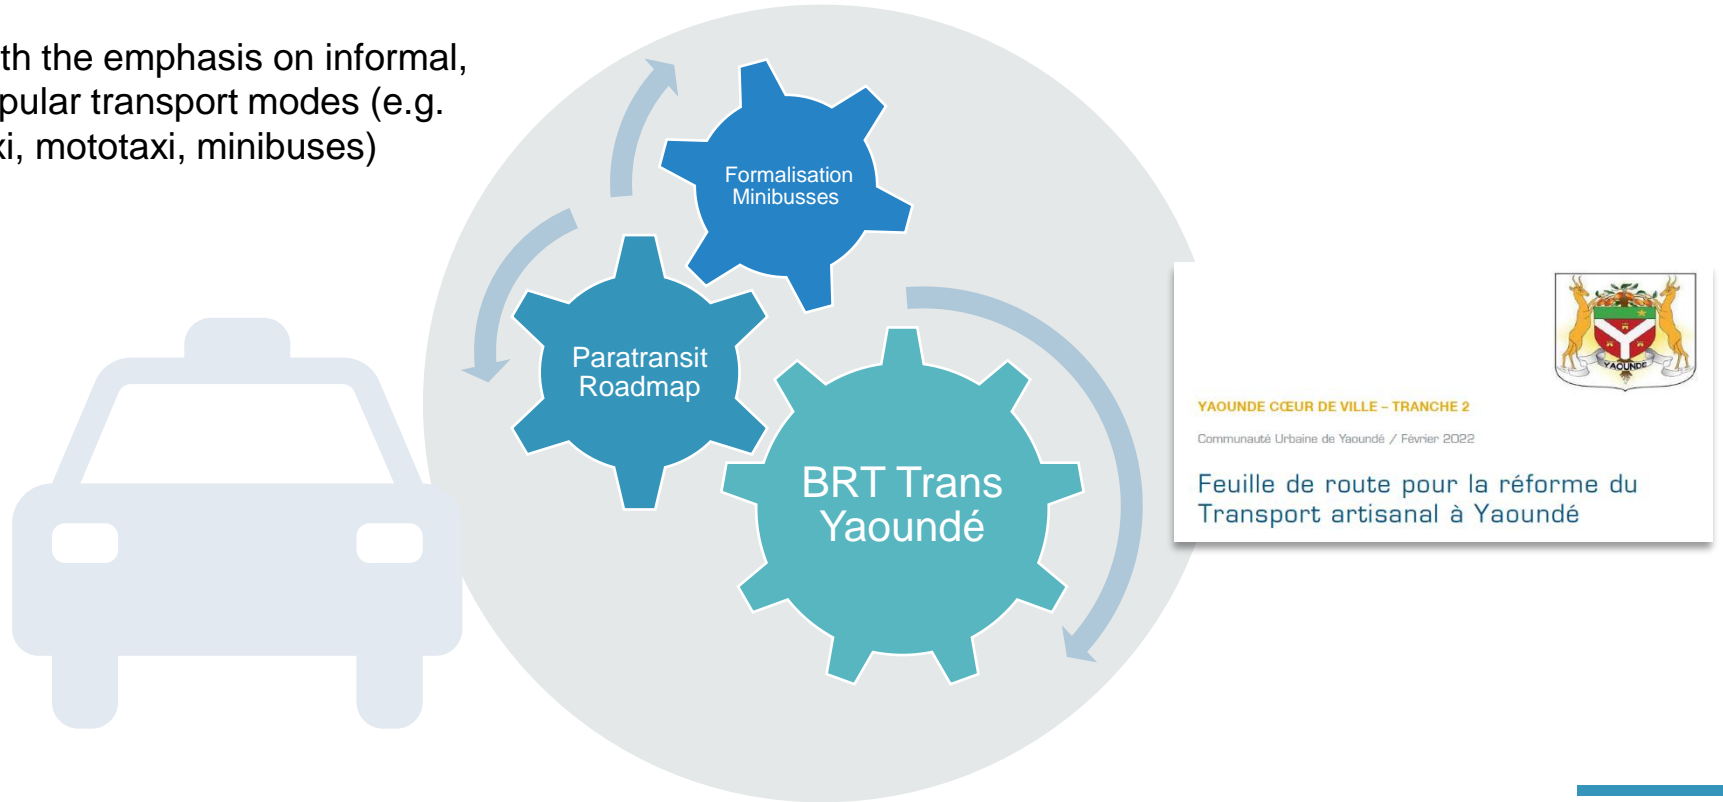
th the emphasis on informal, pular transport modes (e.g. xi, mototaxi, minibuses)

Formalisation Minibusses

Paratransit Roadmap

BRT Trans Yaoundé

YAOUNDE

YAOUNDE CŒUR DE VILLE – TRANCHE 2

Communauté Urbaine de Yaoundé / Février 2022

Feuille de route pour la réforme du Transport artisanal à Yaoundé